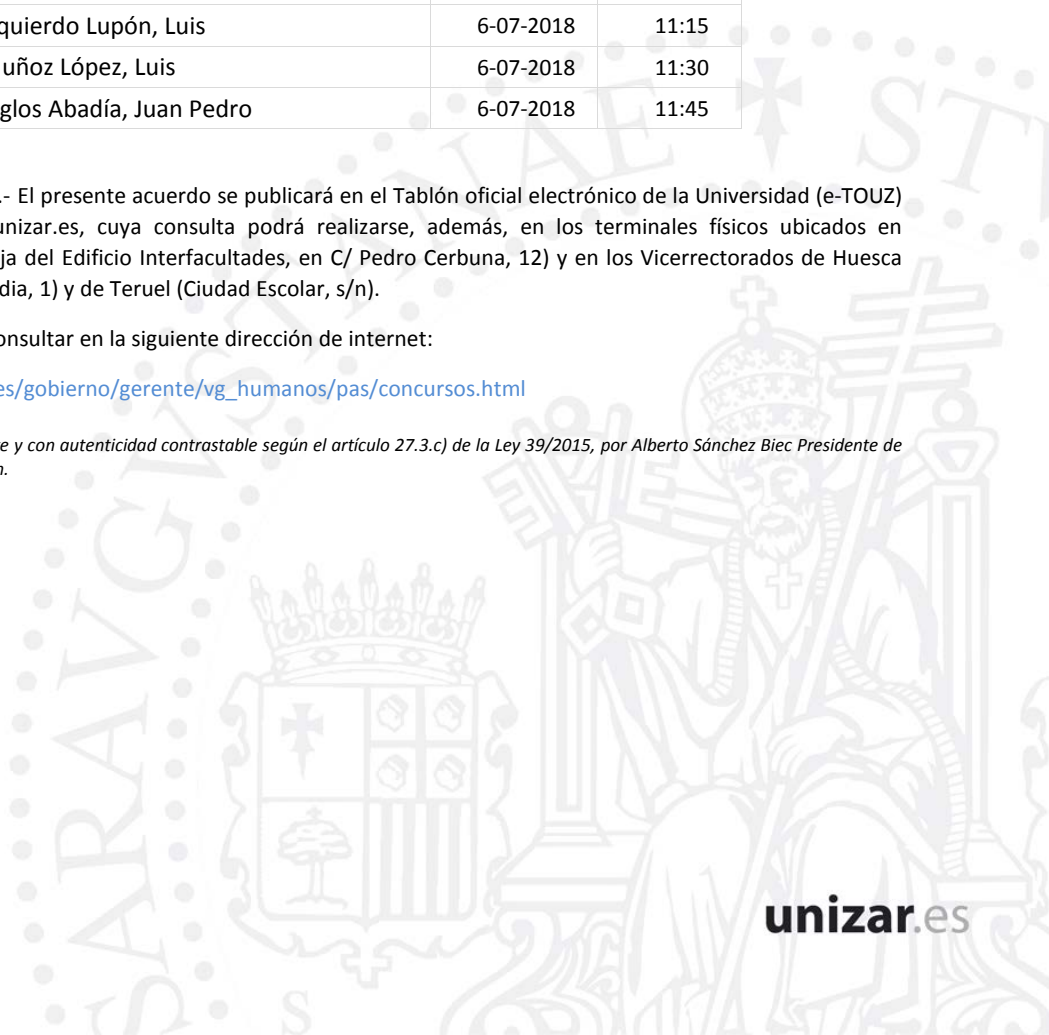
| quierdo Lupón, Luis | 6-07-2018 | 11:15 |
|---|---|---|
| uñoz López, Luis | 6-07-2018 | 11:30 |
| glos Abadía, Juan Pedro | 6-07-2018 | 11:45 |

.- El presente acuerdo se publicará en el Tablón oficial electrónico de la Universidad (e-TOUZ) unizar.es, cuya consulta podrá realizarse, además, en los terminales físicos ubicados en ja del Edificio Interfacultades, en C/ Pedro Cerbuna, 12) y en los Vicerrectorados de Huesca dia, 1) y de Teruel (Ciudad Escolar, s/n).

onsultar en la siguiente dirección de internet:

es/gobierno/gerente/vg_humanos/pas/concursos.html

e y con autenticidad contrastable según el artículo 27.3.c) de la Ley 39/2015, por Alberto Sánchez Biec Presidente de n.

unizar.es